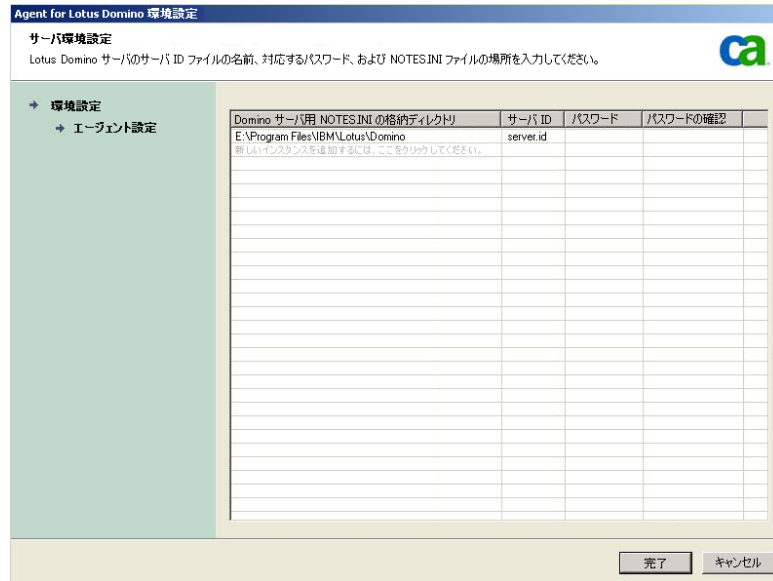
Agent for Lotus Domino 環境設定

サーバ環境設定

Lotus Domino サーバのサーバ ID ファイルの名前、対応するパスワード、および NOTES.INI ファイルの場所を入力してください。

ca

→ 環境設定

→ エージェント設定

| Domino サーバ用 NOTES.INI の格納ディレクトリ | サーバ ID | パスワード | パスワードの確認 |
|---|---|---|---|
| E:\Program Files\IBM\Lotus\Domino | server.id | | |
| 新しいインスタンスを追加するには、ここをクリックしてください。 | | | |

完了 キャンセル